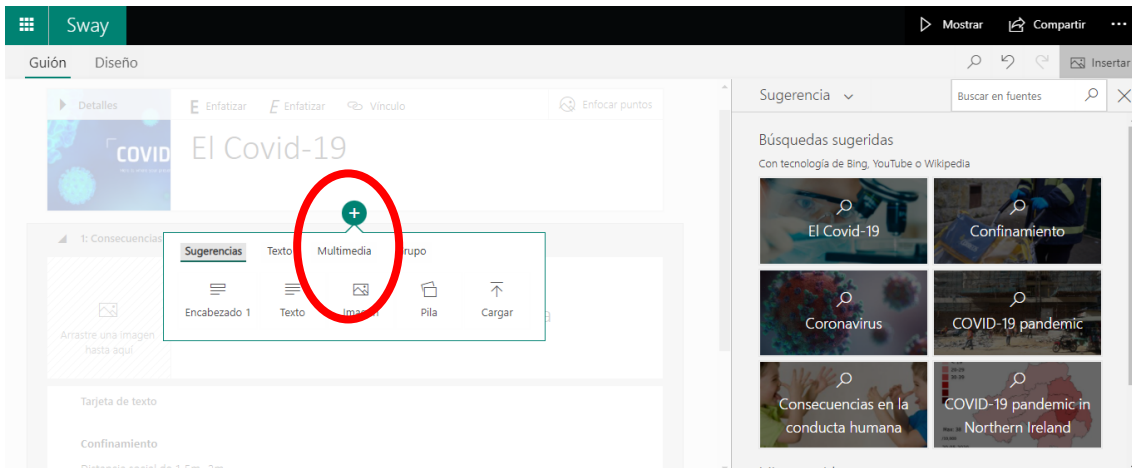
Sway

Mostrar Compartir ...

Guión Diseño

Insertar

Detalles

E Enfatizar E Enfatizar Vínculo Enfocar puntos

COVID

El Covid-19

1: Consecuencias

Sugerencias Texto Multimedia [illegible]rupo

Encabezado 1 Texto Imagen Pila Cargar

Arrastre una imagen hasta aquí

Tarjeta de texto

Confinamiento

Sugerencia

Buscar en fuentes

Búsquedas sugeridas

Con tecnología de Bing, YouTube o Wikipedia

El Covid-19

Confinamiento

Coronavirus

COVID-19 pandemic

Consecuencias en la conducta humana

COVID-19 pandemic in Northern Ireland